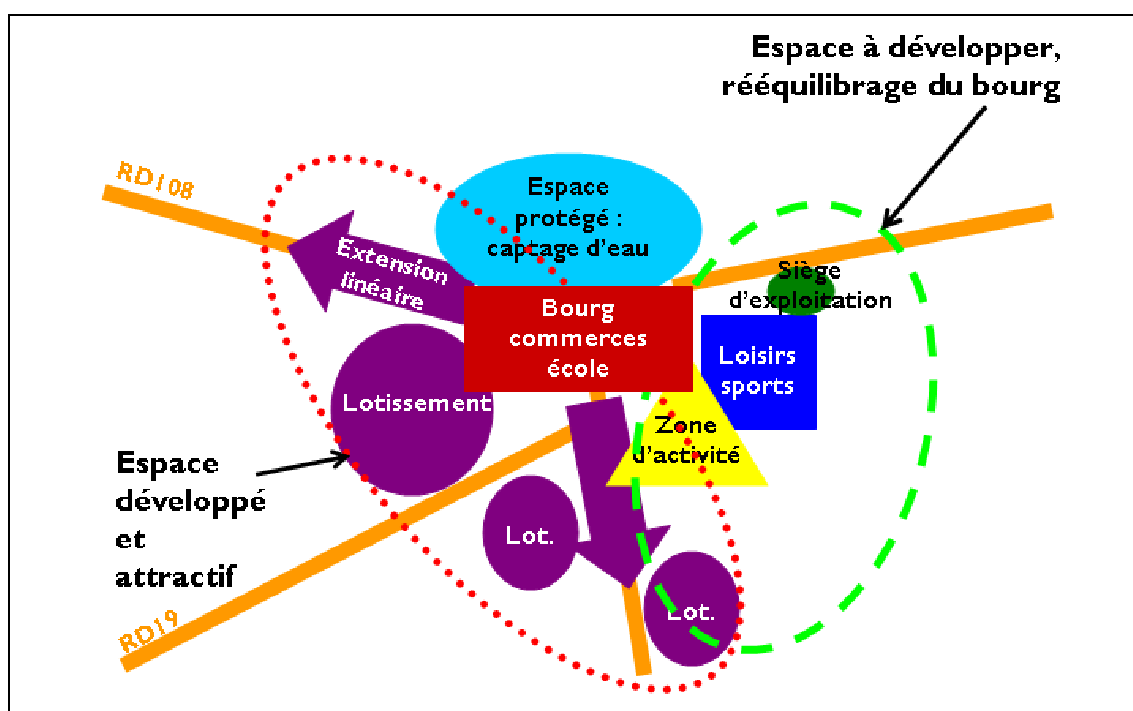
Espace à développer, rééquilibrage du bourg

RD108

Espace protégé : captage d'eau

Extension linéaire

Siège d'exploitation

Bourg commerces école

Loisirs sports

Lotissement

Zone d'activité

Espace développé et attractif

Lot.

Lot.

RD19